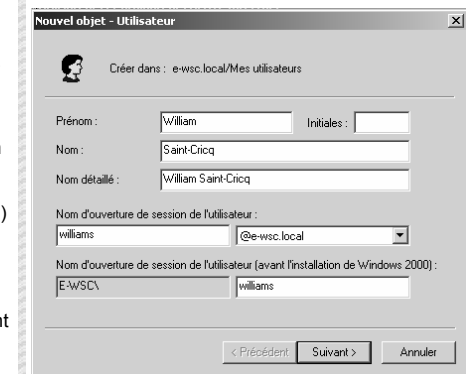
Nouvel objet - Utilisateur

Créer dans : e-wsc.local/Mes utilisateurs

Prénom : William
Initiales :
Nom : Saint-Cricq
Nom détaillé : William Saint-Cricq

Nom d'ouverture de session de l'utilisateur :
williams
@e-wsc.local

Nom d'ouverture de session de l'utilisateur (avant l'installation de Windows 2000) :
E-WSC\
williams

< Précédent
Suivant >
Annuler